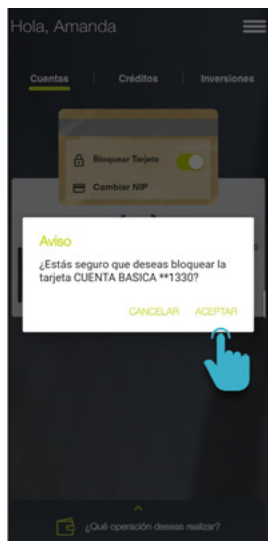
Hola, Amanda

Cuentas | Créditos | Inversiones

Bloquear Tarjeta

Cambiar NIP

Aviso

¿Estás seguro que deseas bloquear la tarjeta CUENTA BASICA **1330?

CANCELAR ACEPTAR

¿Qué operación deseas realizar?